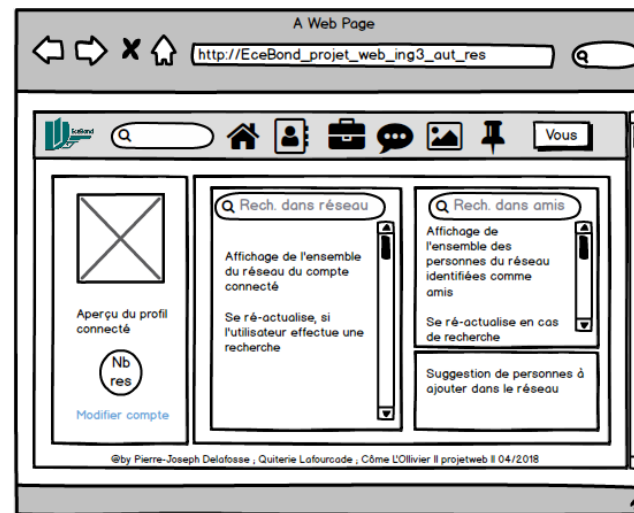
A Web Page

http://EceBond_projet_web_ing3_aut_res

EceBond

Vous

Aperçu du profil connecté

Nb res

Modifier compte

Rech. dans réseau

Affichage de l'ensemble du réseau du compte connecté

Se ré-actualise, si l'utilisateur effectue une recherche

Rech. dans amis

Affichage de l'ensemble des personnes du réseau identifiées comme amis

Se ré-actualise en cas de recherche

Suggestion de personnes à ajouter dans le réseau

@by Pierre-Joseph Delafosse ; Quiterie Lafourcade ; Côme L'Ollivier ll projetweb ll 04/2018